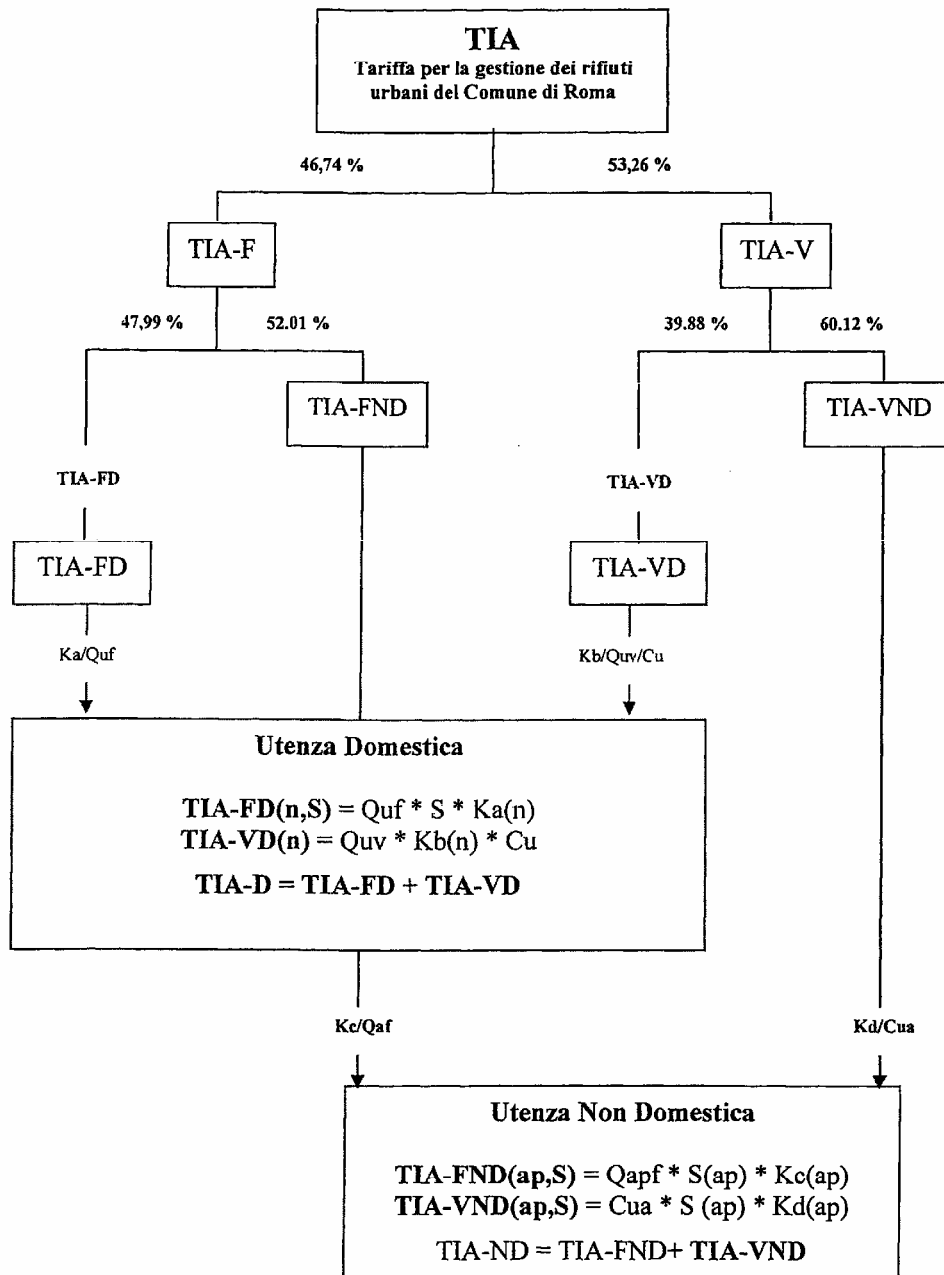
TIA
Tariffa per la gestione dei rifiuti urbani del Comune di Roma

46,74 %

53,26 %

TIA-F

TIA-V

47,99 %

52.01 %

39.88 %

60.12 %

TIA-FND

TIA-VND

TIA-FD

TIA-FD

TIA-VD

TIA-VD

Ka/Quf

Kb/Quv/Cu

Utenza Domestica

TIA-FD(n,S) = Quf * S * Ka(n)
TIA-VD(n) = Quv * Kb(n) * Cu
TIA-D = TIA-FD + TIA-VD

Kc/Qaf

Kd/Cua

Utenza Non Domestica

TIA-FND(ap,S) = Qapf * S(ap) * Kc(ap)
TIA-VND(ap,S) = Cua * S (ap) * Kd(ap)
TIA-ND = TIA-FND+ TIA-VND